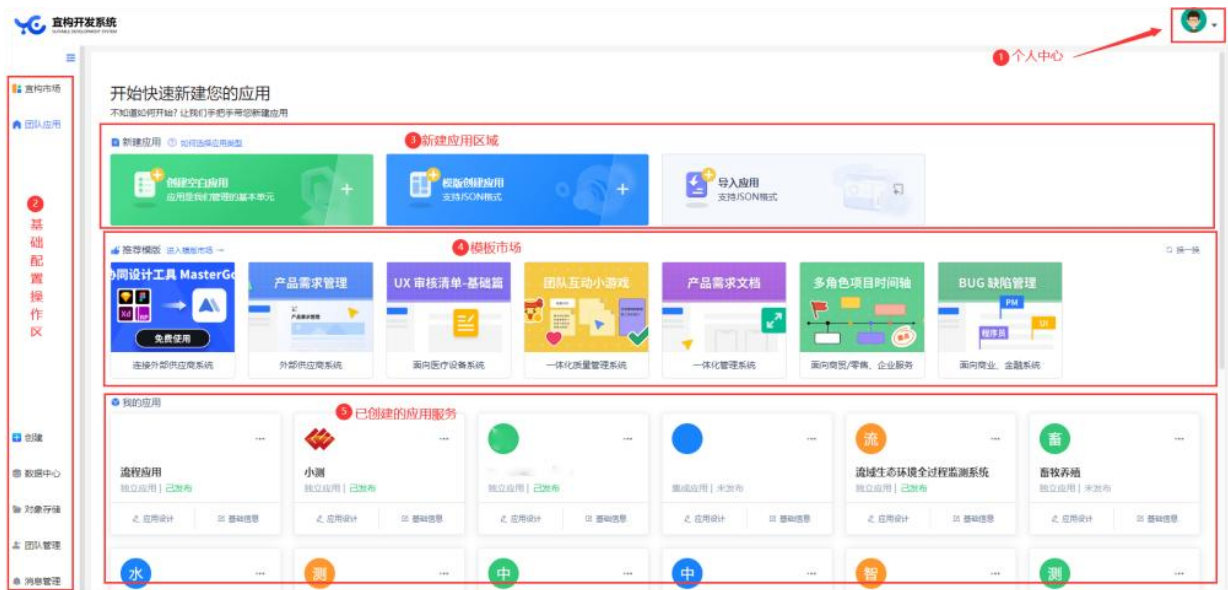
宜构开发系统
SUITABLE DEVELOPMENT SYSTEM

① 个人中心

宜构市场
团队应用

② 基础配置操作区

开始快速新建您的应用
不知道如何开始？让我们手把手带您新建应用

③ 新建应用区域

新建应用 如何选择应用类型

创建空白应用
应用是我们管理的基本单元

模版创建应用
支持JSON格式

导入应用
支持JSON格式

④ 模板市场

推荐模版 进入模版市场 →

换一换

协同设计工具 MasterGo
免费使用
连接外部供应商系统

产品需求管理
外部供应商系统

UX 审核清单-基础篇
面向医疗设备系统

团队互动小游戏
一体化质量管理系统

产品需求文档
一体化管理系统

多角色项目时间轴
面向商贸/零售、企业服务

BUG 缺陷管理
PM
UI
程序员
面向商业、金融系统

⑤ 已创建的应用服务

我的应用

流程应用
独立应用 | 已发布
应用设计 基础信息

小测
独立应用 | 已发布
应用设计 基础信息

独立应用 | 已发布
应用设计 基础信息

集成应用 | 未发布
应用设计 基础信息

流
流域生态环境全过程监测系统
独立应用 | 已发布
应用设计 基础信息

畜
畜牧养殖
独立应用 | 未发布
应用设计 基础信息

水
测
中
中
智
测

创建
数据中心
对象存储
团队管理
消息管理